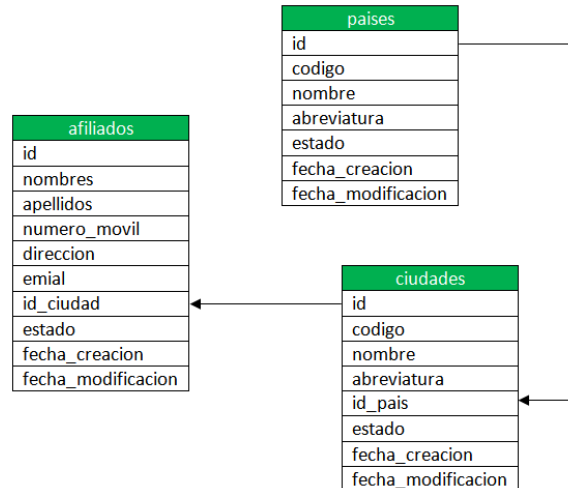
| paises |
|---|
| id |
| codigo |
| nombre |
| abreviatura |
| estado |
| fecha_creacion |
| fecha_modificacion |

| afiliados |
|---|
| id |
| nombres |
| apellidos |
| numero_movil |
| direccion |
| emial |
| id_ciudad |
| estado |
| fecha_creacion |
| fecha_modificacion |

| ciudades |
|---|
| id |
| codigo |
| nombre |
| abreviatura |
| id_pais |
| estado |
| fecha_creacion |
| fecha_modificacion |